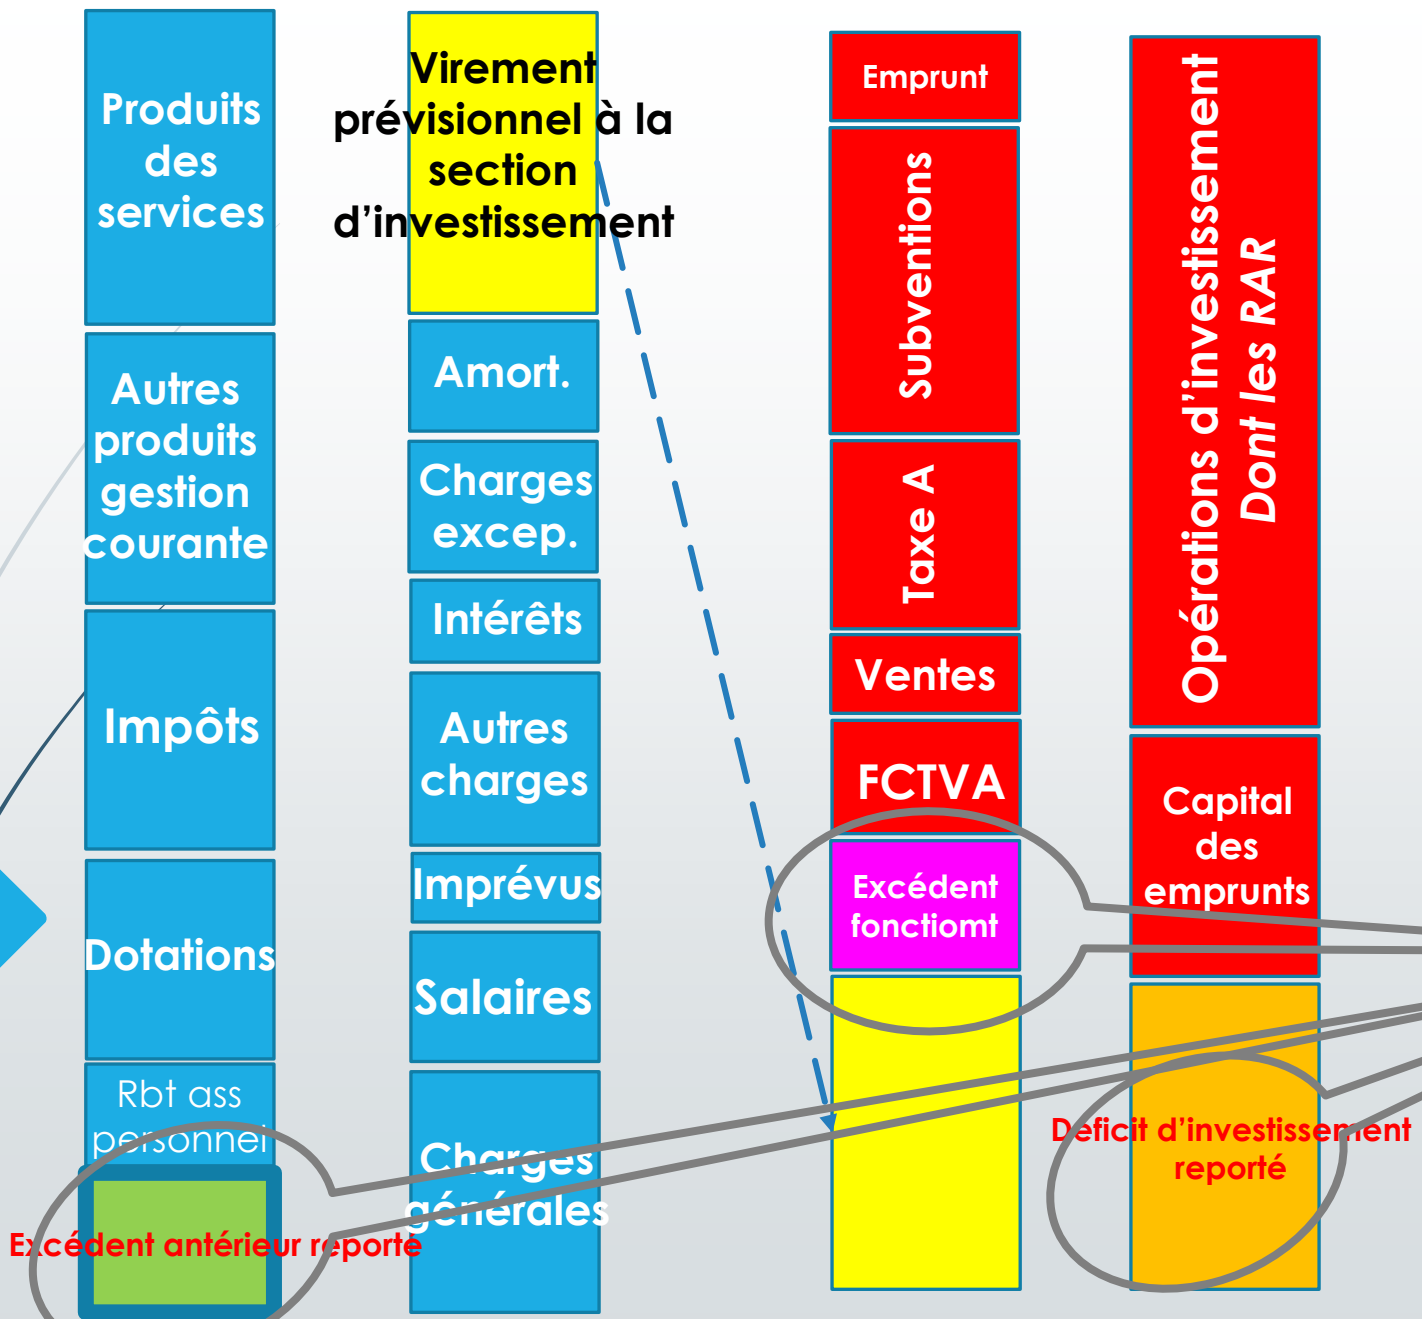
Produits des services

Autres produits gestion courante

Impôts

Dotations

Rbt ass personnel

Excédent antérieur reporté

Virement prévisionnel à la section d'investissement

Amort.

Charges excep.

Intérêts

Autres charges

Imprévus

Salaires

Charges générales

Emprunt

Subventions

Taxe A

Ventes

FCTVA

Excédent fonctiomt

Opérations d'investissement
Dont les RAR

Capital des emprunts

Deficit d'investissement reporté